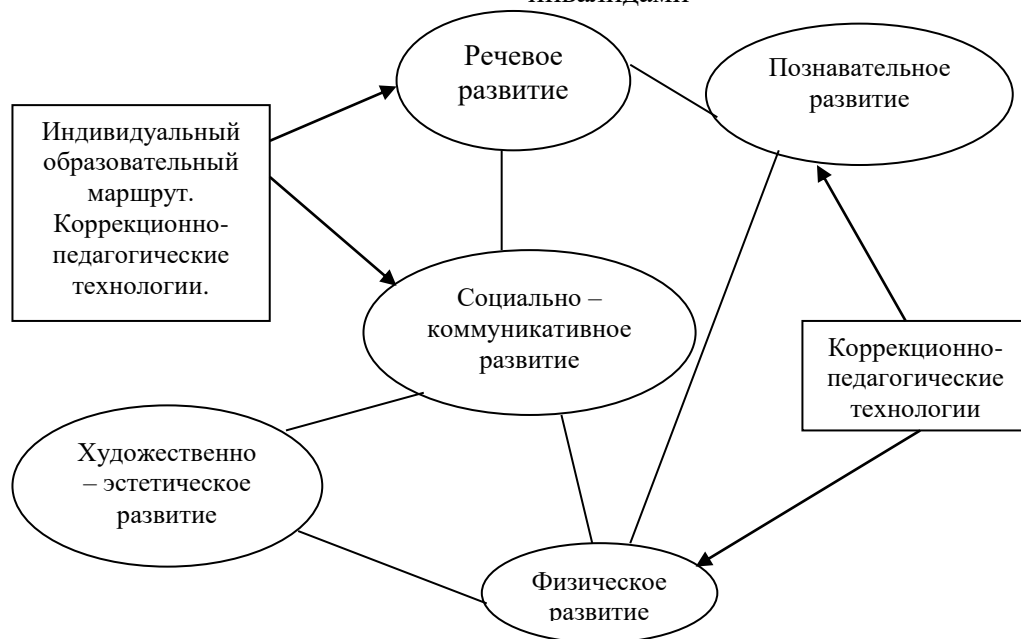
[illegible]

Речевое развитие

Познавательное развитие

Индивидуальный образовательный маршрут. Коррекционно-педагогические технологии.

Социально – коммуникативное развитие

Коррекционно-педагогические технологии

Художественно – эстетическое развитие

Физическое развитие